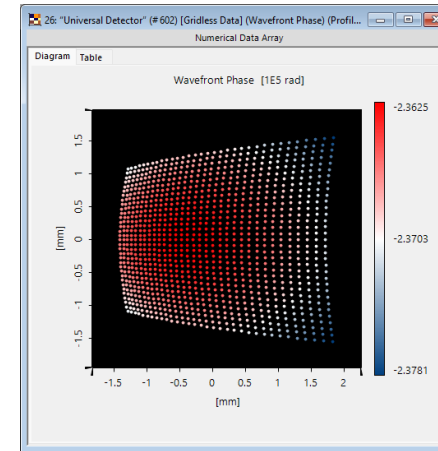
26: "Universal Detector" (#602) [Gridless Data] (Wavefront Phase) (Profil...

Numerical Data Array

Diagram Table

Wavefront Phase [1E5 rad]

1.5
1
0.5
0
-0.5
-1
-1.5

[mm]

-1.5 -1 -0.5 0 0.5 1 1.5 2

[mm]

-2.3625

-2.3703

-2.3781